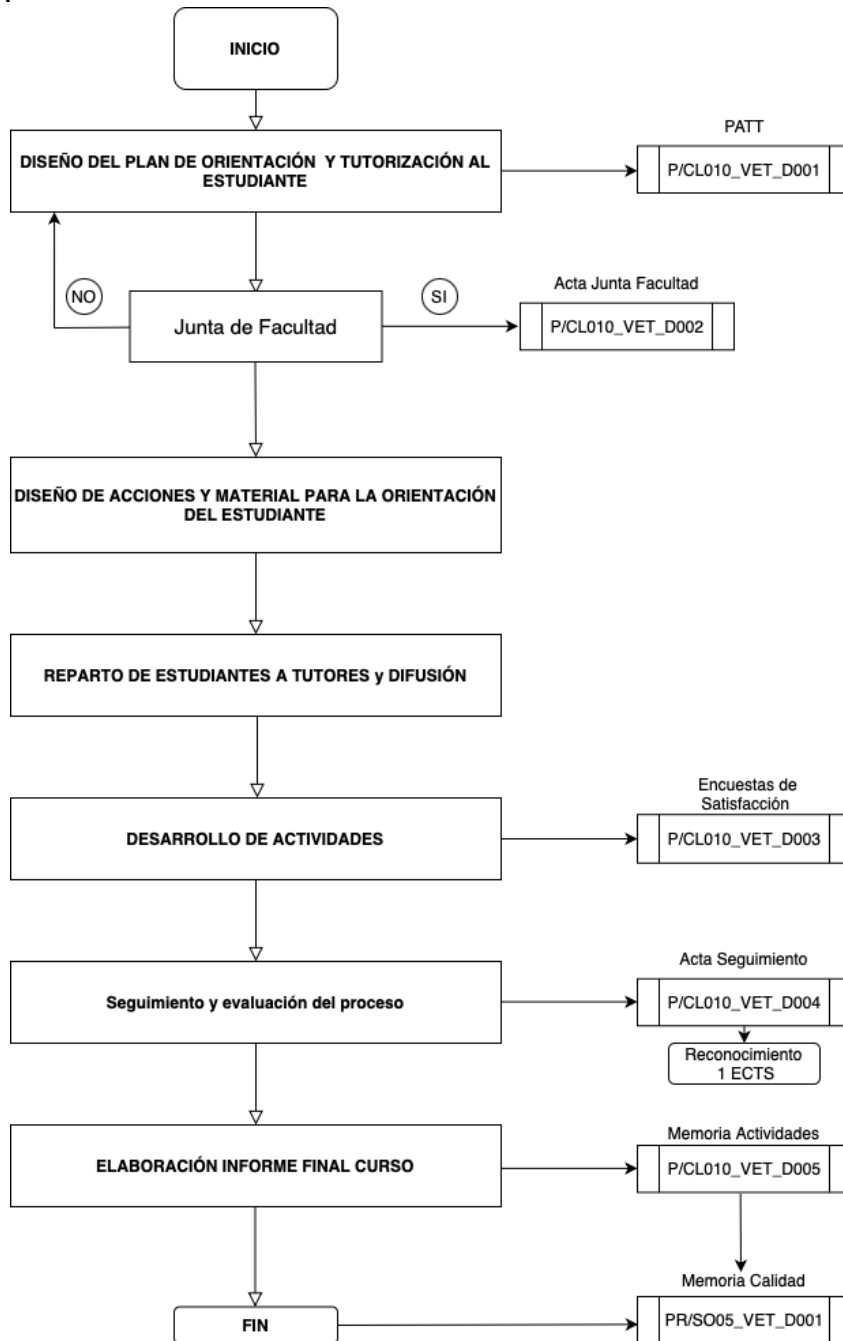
INICIO

DISEÑO DEL PLAN DE ORIENTACIÓN Y TUTORIZACIÓN AL ESTUDIANTE

PATT

P/CL010_VET_D001

NO

Junta de Facultad

SI

Acta Junta Facultad

P/CL010_VET_D002

DISEÑO DE ACCIONES Y MATERIAL PARA LA ORIENTACIÓN DEL ESTUDIANTE

REPARTO DE ESTUDIANTES A TUTORES y DIFUSIÓN

DESARROLLO DE ACTIVIDADES

Encuestas de Satisfacción

P/CL010_VET_D003

Seguimiento y evaluación del proceso

Acta Seguimiento

P/CL010_VET_D004

Reconocimiento 1 ECTS

ELABORACIÓN INFORME FINAL CURSO

Memoria Actividades

P/CL010_VET_D005

Memoria Calidad

FIN

PR/SO05_VET_D001